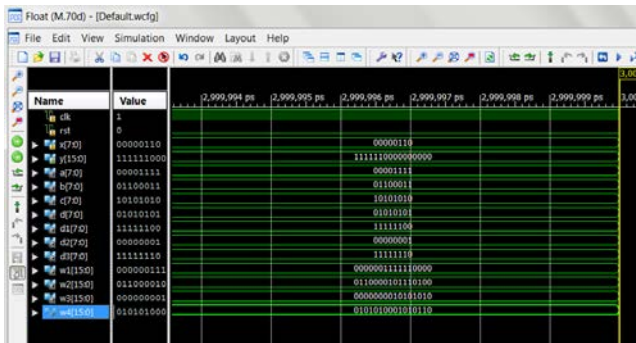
Float (M.70d) - [Default.wcfg]

File Edit View Simulation Window Layout Help

3,00

| Name | Value | 2,999,994 ps | 2,999,995 ps | 2,999,996 ps | 2,999,997 ps | 2,999,998 ps | 2,999,999 ps | 3,00 |
|---|---|---|---|---|---|---|---|---|
| clk | 1 | | | | | | | |
| rst | 0 | | | | | | | |
| x[7:0] | 00000110 | | | 00000110 | | | | |
| y[15:0] | 111111000 | | | 1111110000000000 | | | | |
| a[7:0] | 00001111 | | | 00001111 | | | | |
| b[7:0] | 01100011 | | | 01100011 | | | | |
| c[7:0] | 10101010 | | | 10101010 | | | | |
| d[7:0] | 01010101 | | | 01010101 | | | | |
| d1[7:0] | 11111100 | | | 11111100 | | | | |
| d2[7:0] | 00000001 | | | 00000001 | | | | |
| d3[7:0] | 11111110 | | | 11111110 | | | | |
| w1[15:0] | 000000111 | | | 0000001111110000 | | | | |
| w2[15:0] | 011000010 | | | 0110000101110100 | | | | |
| w3[15:0] | 000000001 | | | 0000000010101010 | | | | |
| w4[15:0] | 010101000 | | | 0101010001010110 | | | | |